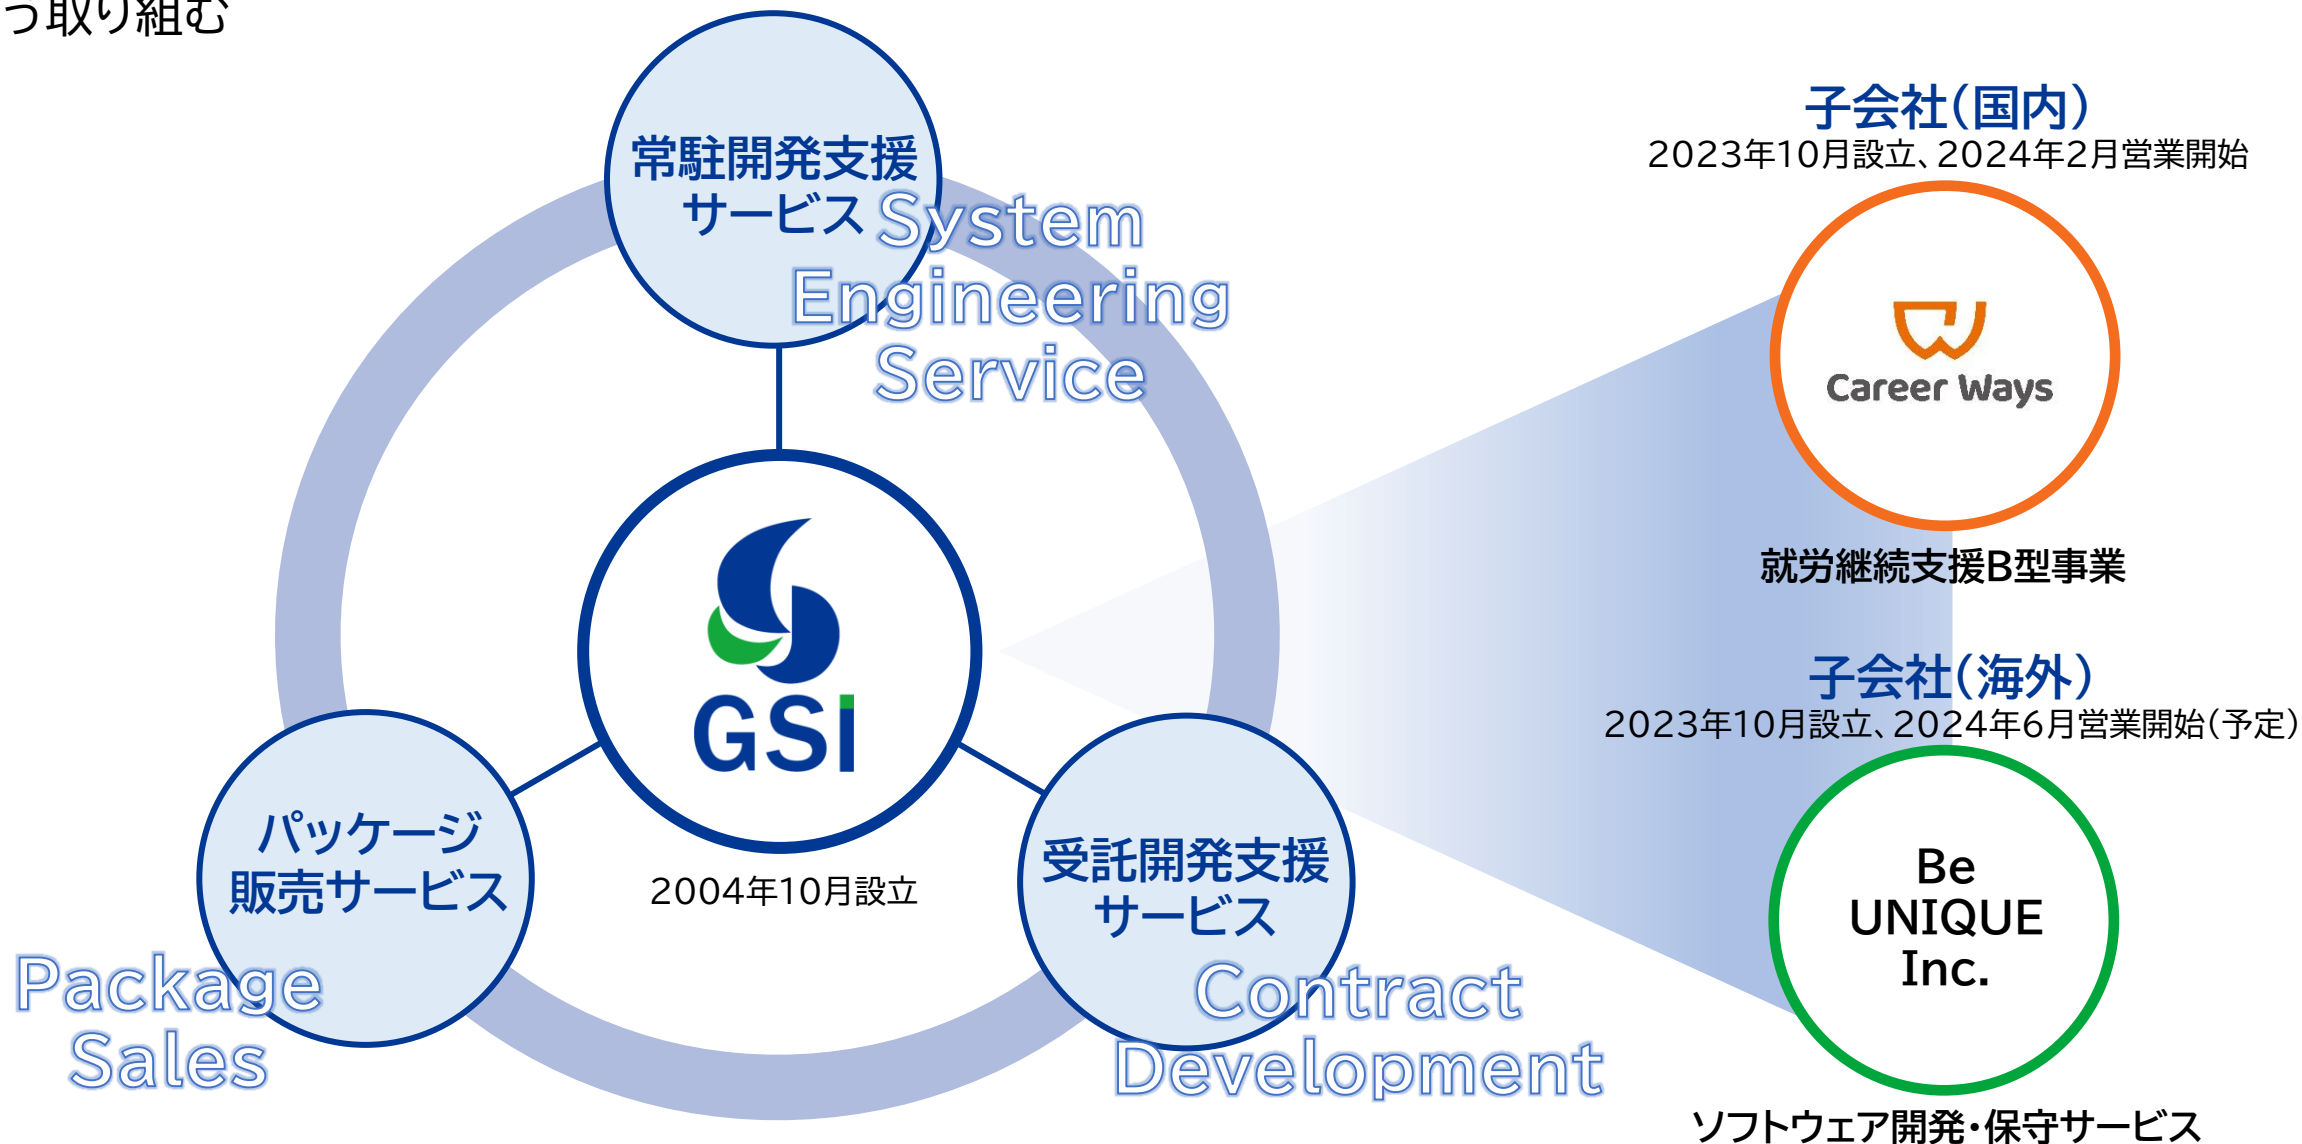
つ取り組む

常駐開発支援サービス System Engineering Service

GSI

2004年10月設立

パッケージ販売サービス

Package Sales

受託開発支援サービス

Contract Development

子会社(国内)
2023年10月設立、2024年2月営業開始

Career Ways

就労継続支援B型事業

子会社(海外)
2023年10月設立、2024年6月営業開始(予定)

Be UNIQUE Inc.

ソフトウェア開発・保守サービス